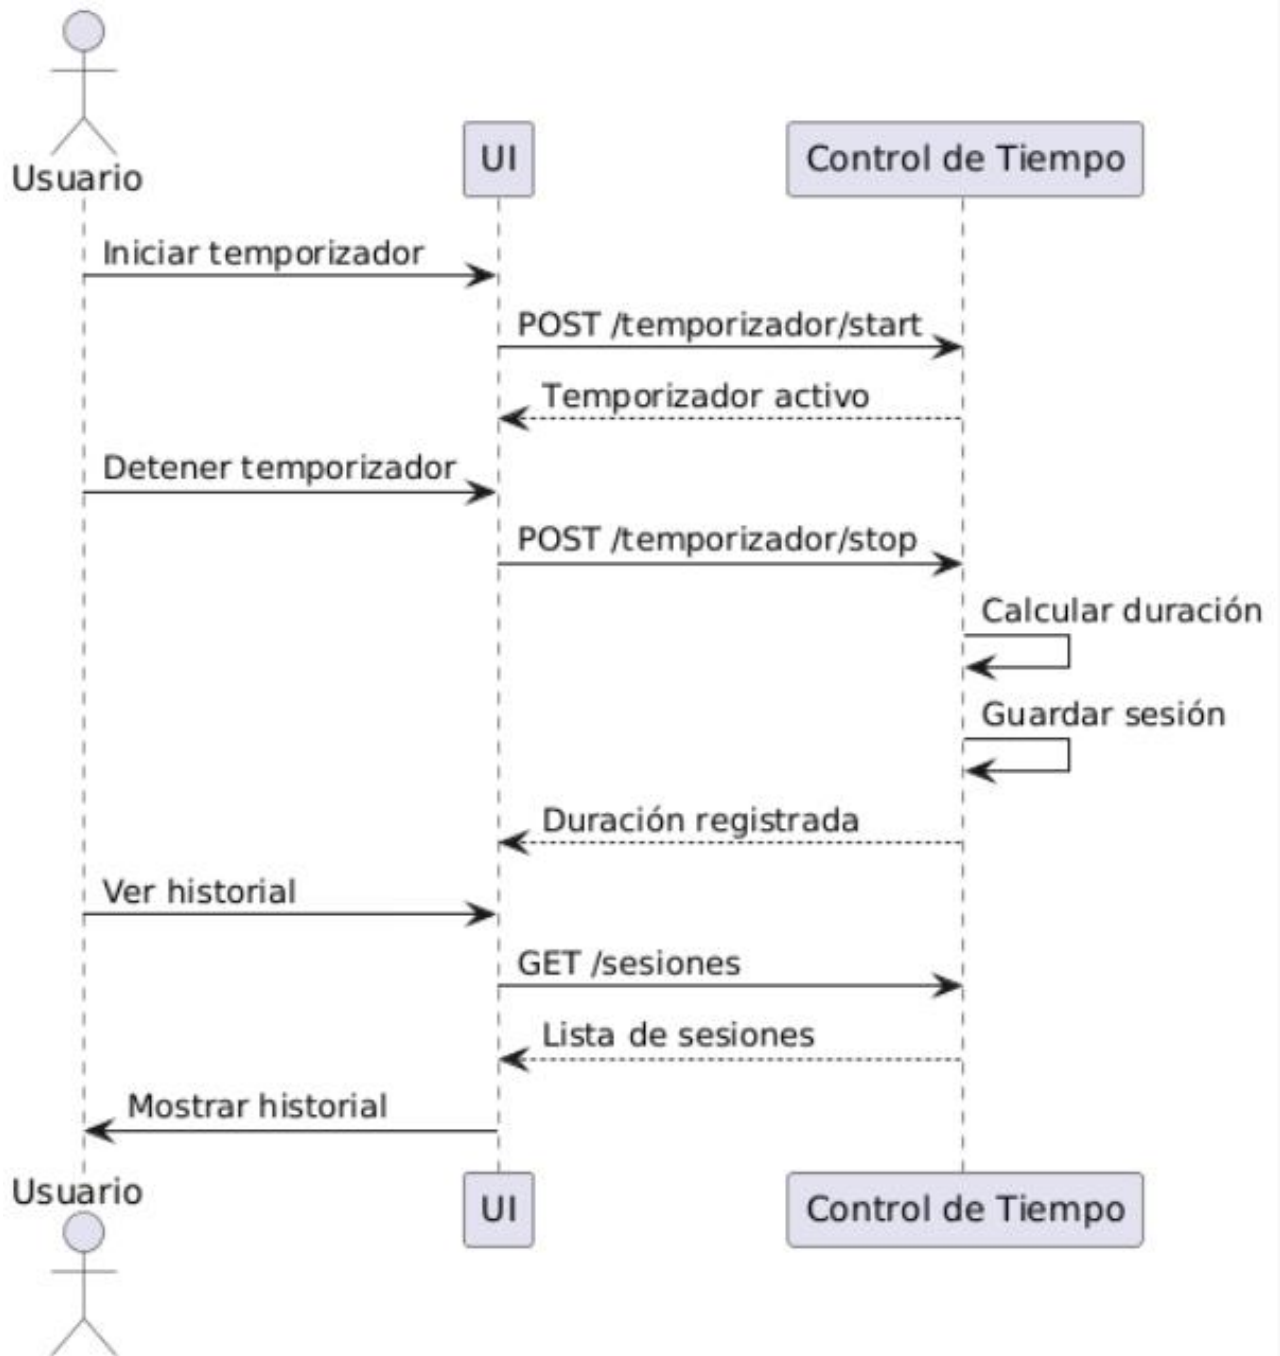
Usuario

UI

Control de Tiempo

Iniciar temporizador

POST /temporizador/start

Temporizador activo

Detener temporizador

POST /temporizador/stop

Calcular duración

Guardar sesión

Duración registrada

Ver historial

GET /sesiones

Lista de sesiones

Mostrar historial

Usuario

UI

Control de Tiempo